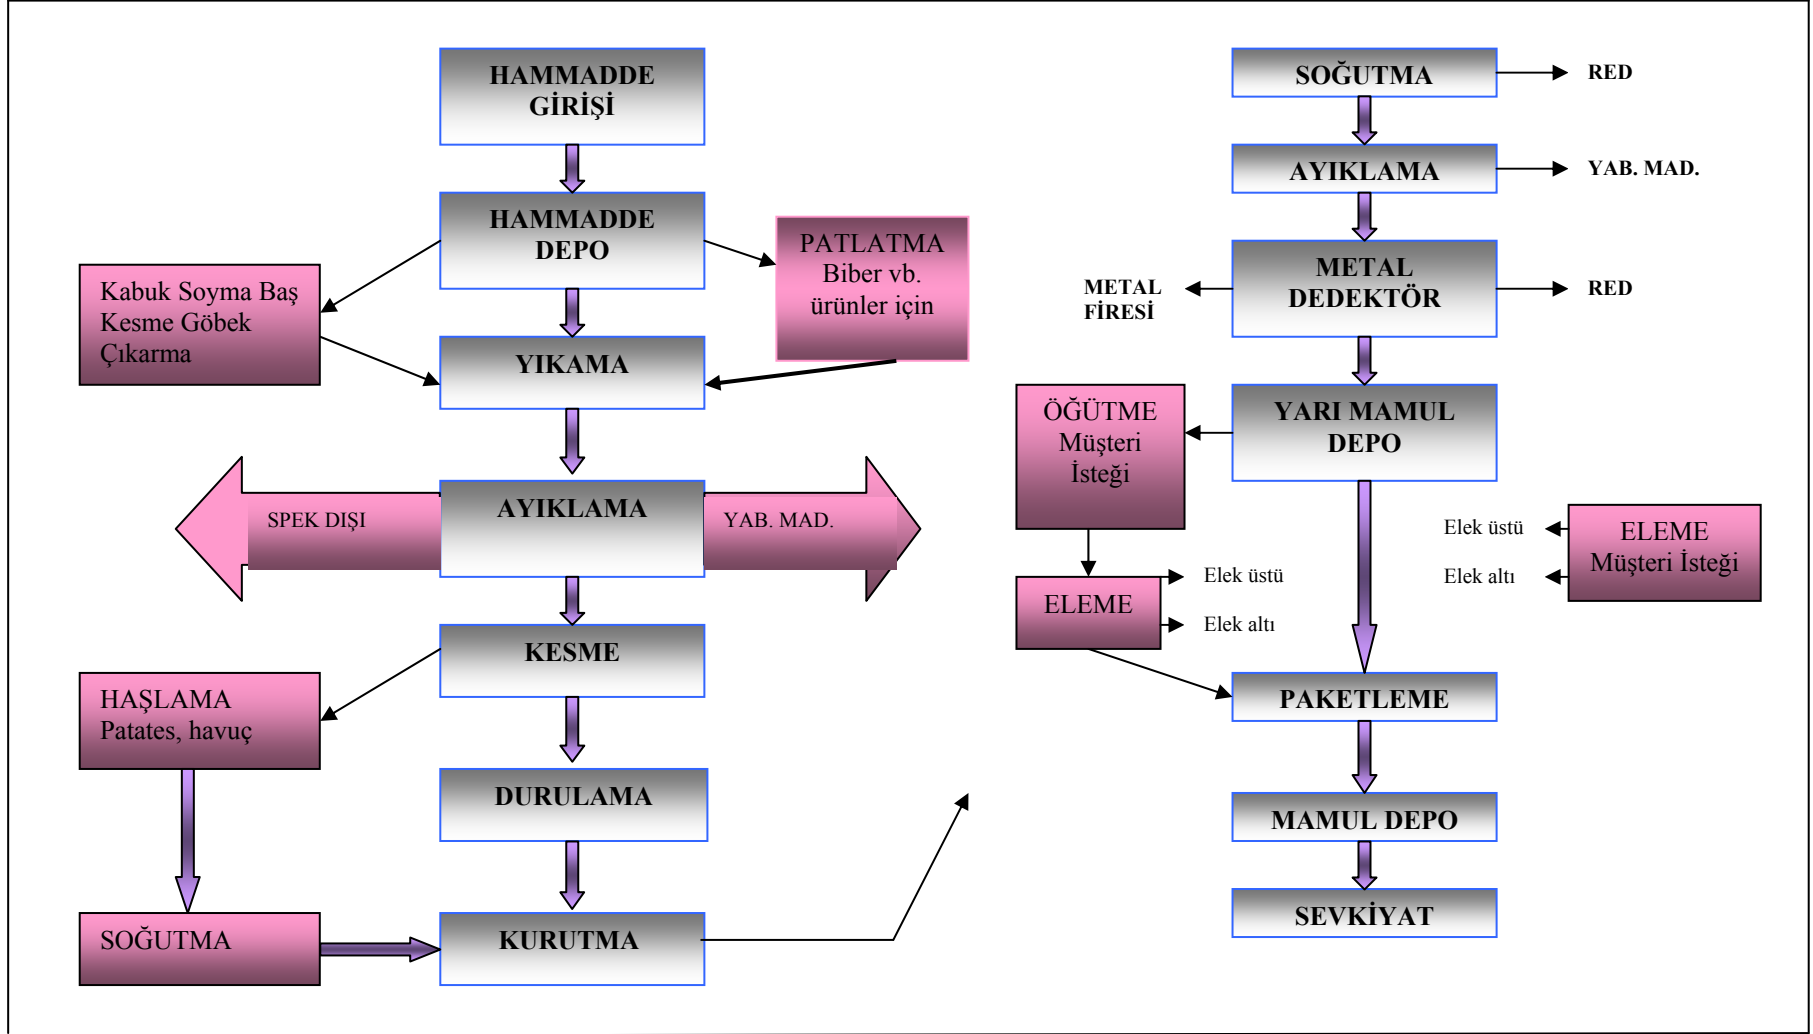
HAMMADDE GİRİŞİ

HAMMADDE DEPO

Kabuk Soyma Baş Kesme Göbek Çıkarma

PATLATMA Biber vb. ürünler için

YIKAMA

SPEK DIŞI

AYIKLAMA

YAB. MAD.

KESME

HAŞLAMA Patates, havuç

DURULAMA

SOĞUTMA

KURUTMA

SOĞUTMA

RED

AYIKLAMA

YAB. MAD.

METAL FİRESİ

METAL DEDEKTÖR

RED

ÖĞÜTME Müşteri İsteği

YARI MAMUL DEPO

Elek üstü

ELEME Müşteri İsteği

Elek altı

ELEME

Elek üstü

Elek altı

PAKETLEME

MAMUL DEPO

SEVKİYAT